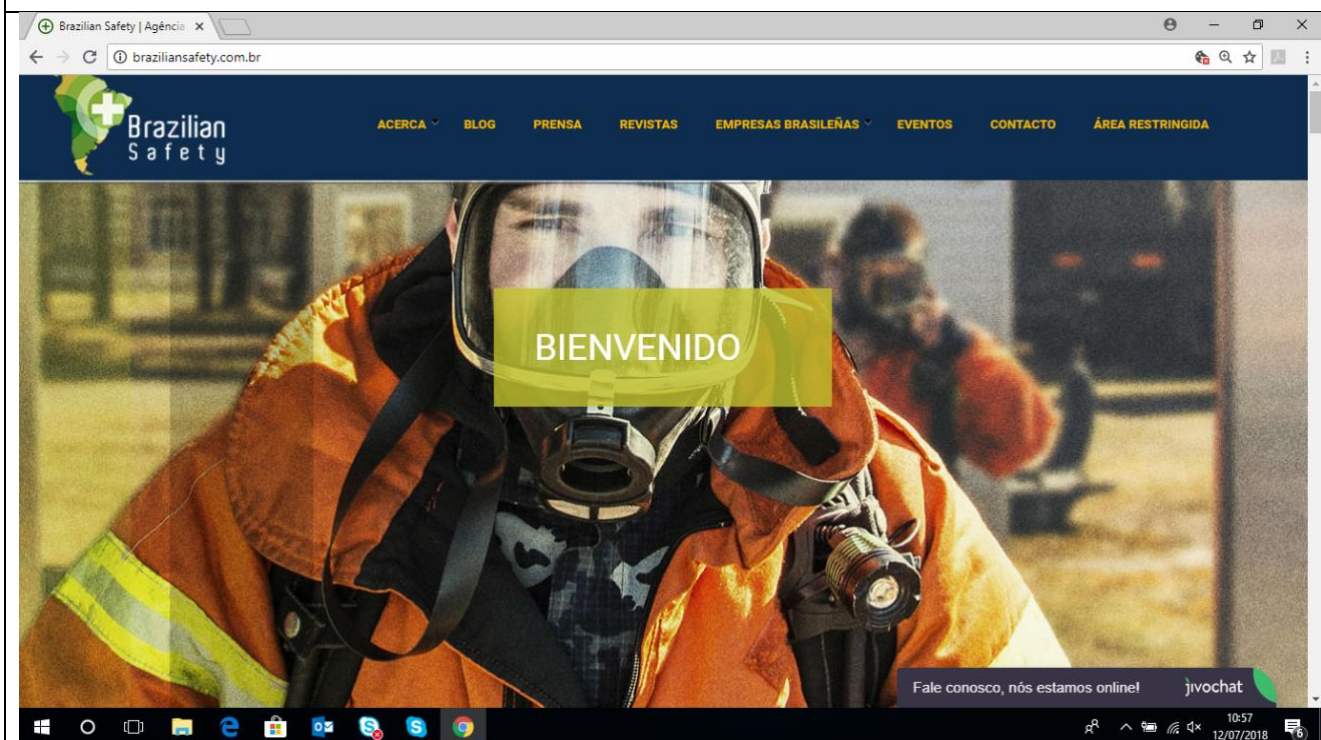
Brazilian Safety | Agência ×

braziliansafety.com.br

Brazilian Safety

ACERCA BLOG PRENSA REVISTAS EMPRESAS BRASILEÑAS EVENTOS CONTACTO ÁREA RESTRINGIDA

BIENVENIDO

Fale conosco, nós estamos online! jivochat

10:57
12/07/2018